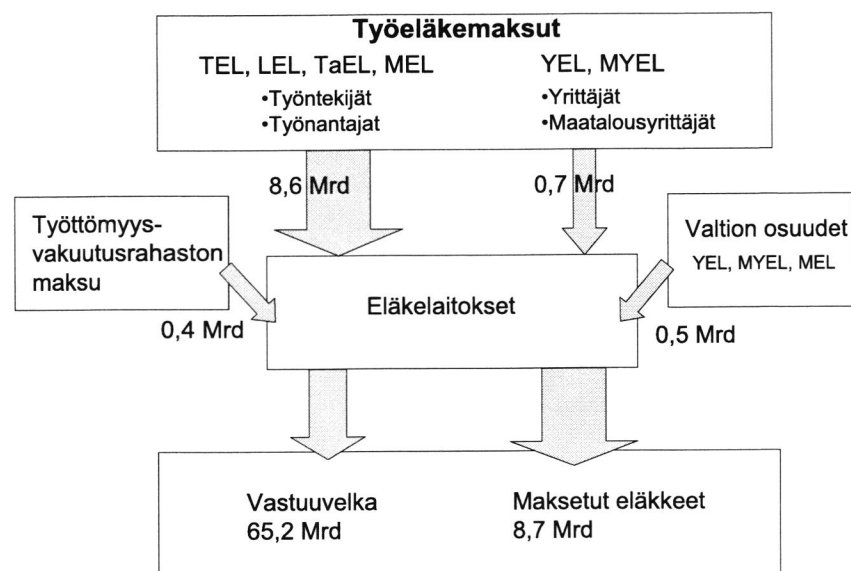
**Työeläkemaksut**

TEL, LEL, TaEL, MEL
•Työntekijät
•Työnantajat

YEL, MYEL
•Yrittäjät
•Maatalousyrittäjät

8,6 Mrd

0,7 Mrd

Työttömyysvakuutusrahaston maksu

0,4 Mrd

Eläkelaitokset

Valtion osuudet
YEL, MYEL, MEL

0,5 Mrd

Vastuuvelka
65,2 Mrd

Maksetut eläkkeet
8,7 Mrd